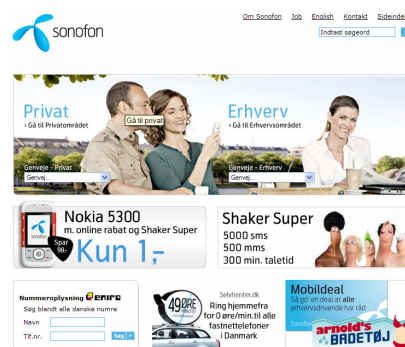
sonofon

Om Sonofon Job English Kontakt Sideind

Indtast søgeord

Privat
› Gå til Privatområdet

Gå til privat

Erhverv
› Gå til Erhvervsområdet

Genveje - Privat
Genvej...

Genveje - Erhverv
Genvej...

Nokia 5300
m. online rabat og Shaker Super

sonofon

Spar 98,-

Kun 1,-

Shaker Super
5000 sms
500 mms
300 min. taletid

Nummeroplysning eniro
Søg blandt alle danske numre
Navn
Tlf.nr.
Søg

49 ØRE
Selvtrenter.dk
Ring hjemmefra for 0 øre/min.til alle fastnettelefoner i Danmark

Mobildeal
Så gø' en deal at alle erhvervsdrivende har råd
Sonofon

arnold's BADETØJ